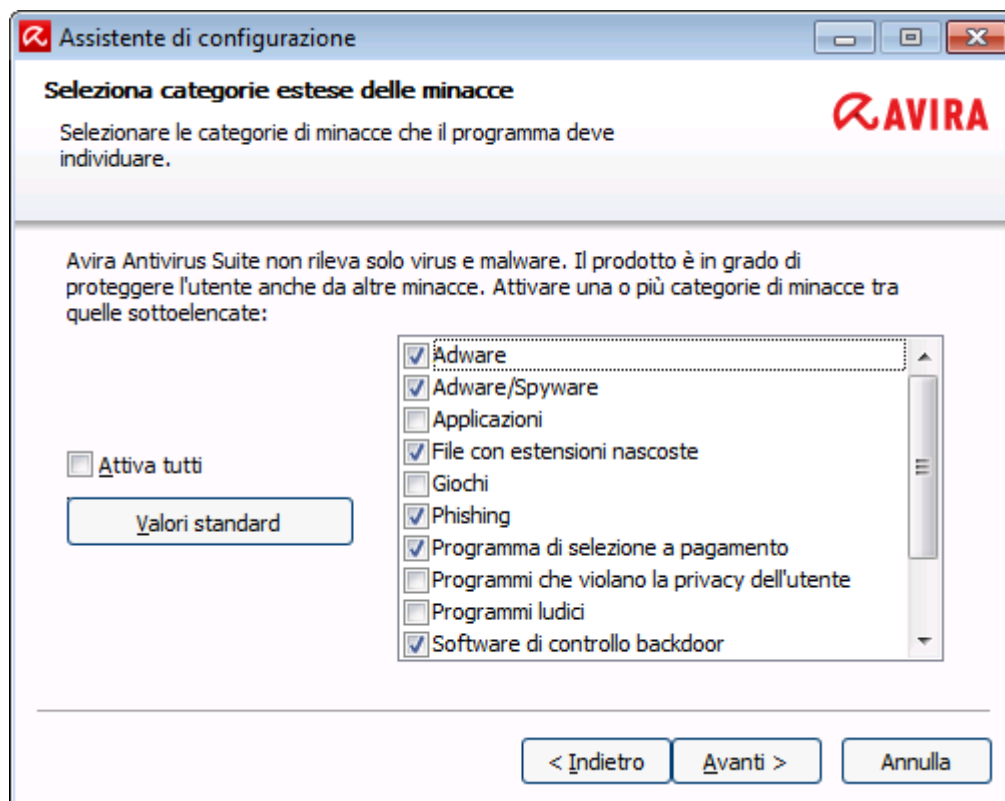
Assistente di configurazione

Seleziona categorie estese delle minacce

AVIRA

Selezionare le categorie di minacce che il programma deve individuare.

Avira Antivirus Suite non rileva solo virus e malware. Il prodotto è in grado di proteggere l'utente anche da altre minacce. Attivare una o più categorie di minacce tra quelle sottoelencate:

Attiva tutti

Valori standard

Adware
Adware/Spyware
Applicazioni
File con estensioni nascoste
Giochi
Phishing
Programma di selezione a pagamento
Programmi che violano la privacy dell'utente
Programmi ludici
Software di controllo backdoor

< Indietro
Avanti >
Annulla